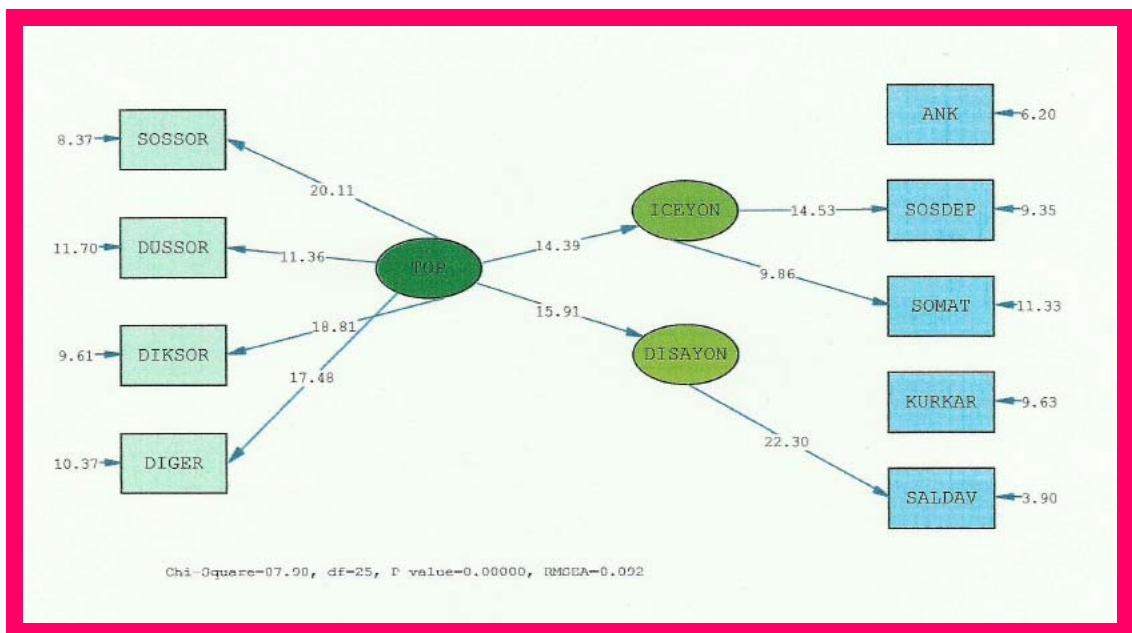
8.37 SOSSOR
11.70 DUSSOR
9.61 DIKSOR
10.37 DIGER
20.11
11.36
18.81
17.48
TOP
14.39
15.91
ICEYON
DISAYON
14.53
9.86
22.30
ANK 6.20
SOSDEP 9.35
SOMAT 11.33
KURKAR 9.63
SALDAV 3.90

Chi-Square=07.90, df=25, P value=0.00000, RMSEA=0.092